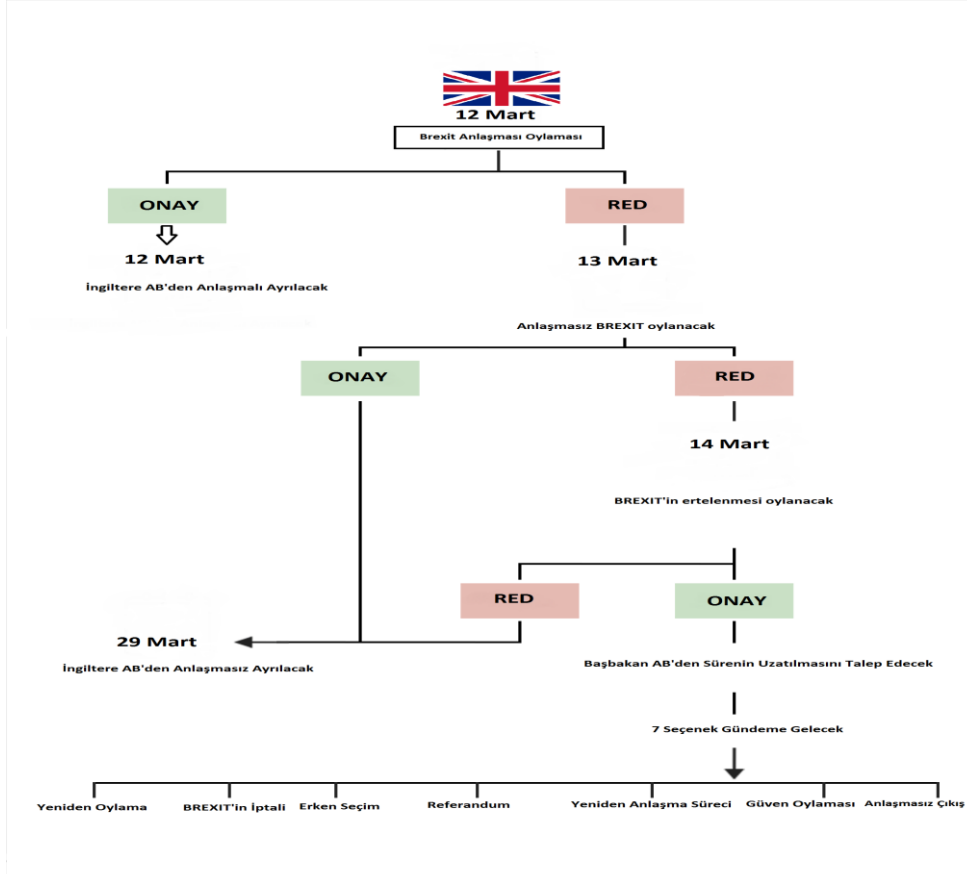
12 Mart

Brexit Anlaşması Oylaması

ONAY

12 Mart

İngiltere AB'den Anlaşmalı Ayrılacak

RED

13 Mart

Anlaşmasız BREXIT oylanacak

ONAY

RED

14 Mart

BREXIT'in ertelenmesi oylanacak

RED

ONAY

29 Mart

İngiltere AB'den Anlaşmasız Ayrılacak

Başbakan AB'den Sürenin Uzatılmasını Talep Edecek

7 Seçenek Gündeme Gelecek

Yeniden Oylama

BREXIT'in İptali

Erken Seçim

Referandum

Yeniden Anlaşma Süreci

Güven Oylaması

Anlaşmasız Çıkış